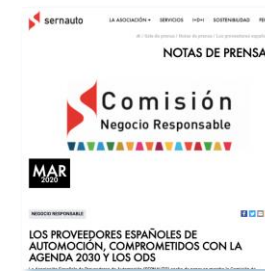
sernauto

LA ASOCIACIÓN • SERVICIOS I+D+I SOSTENIBILIDAD

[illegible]

NOTAS DE PRENSA

Comisión
Negocio Responsable

MAR
2020

NEGOCIO RESPONSABLE

LOS PROVEEDORES ESPAÑOLES DE AUTOMOCIÓN, COMPROMETIDOS CON LA AGENDA 2030 Y LOS ODS

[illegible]